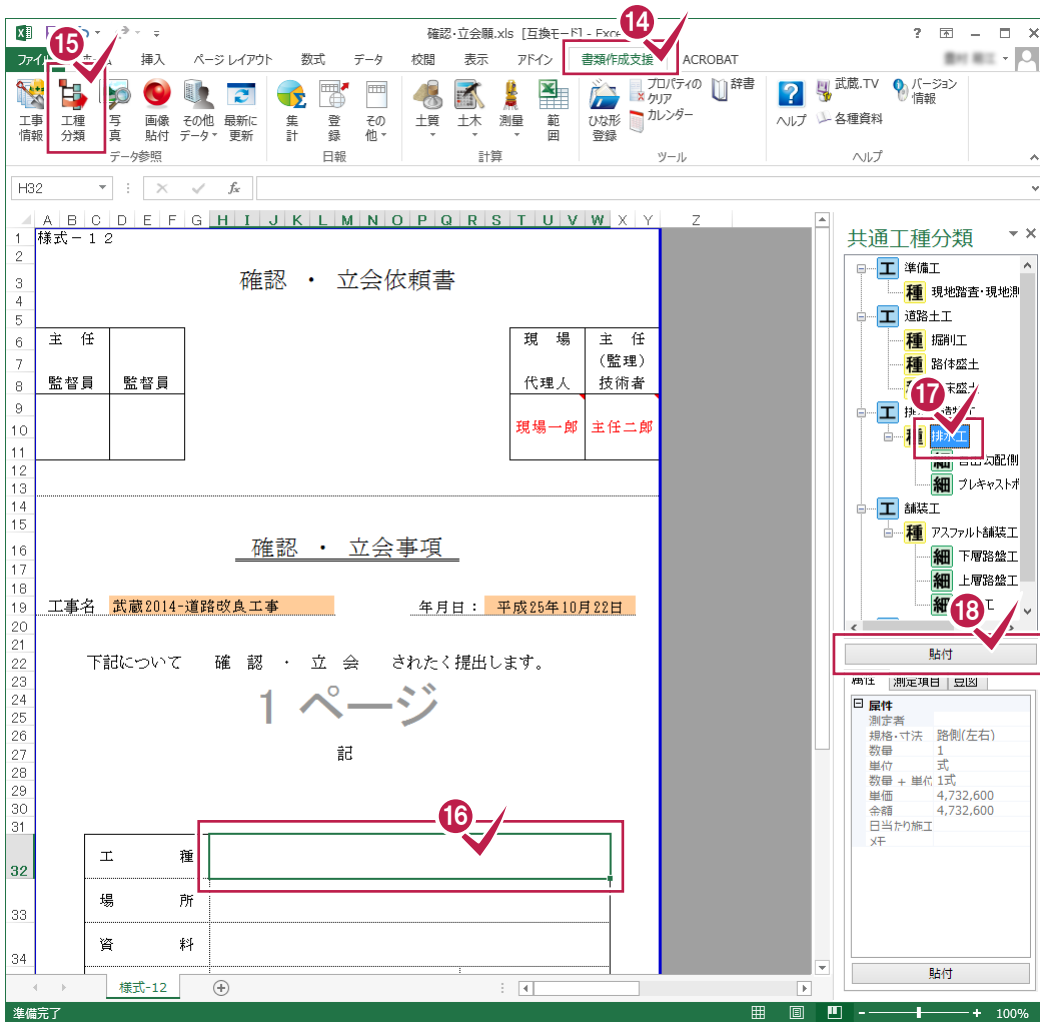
確認・立会願.xls [互換モード] - Excel

ファイル　挿入　ページ レイアウト　数式　データ　校閲　表示　アドイン　書類作成支援　ACROBAT

14
15

工事情報　工種分類　写真　画像貼付　その他データ　最新に更新
データ参照
集計　登録　その他
日報
土質　土木　測量　範囲
計算
ひな形登録　プロパティのクリア　カレンダー　辞書
ツール
ヘルプ　武蔵.TV　各種資料　バージョン情報
ヘルプ

H32

A B C D E F G H I J K L M N O P Q R S T U V W X Y Z

1 様式－１２
3 確認 ・ 立会依頼書

| 主　任<br>監督員 | 監督員 |
|---|---|
| | |

| 現　場<br>代理人 | 主　任<br>（監理）<br>技術者 |
|---|---|
| 現場一郎 | 主任二郎 |

16 確認 ・ 立会事項

19 工事名 武蔵2014-道路改良工事　年月日： 平成25年10月22日

22 下記について　確 認 ・ 立 会　されたく提出します。

1 ページ

27 記

16

| 工　　種 | |
|---|---|
| 場　　所 | |
| 資　　料 | |

様式-12

準備完了　100%

共通工種分類
工 準備工
種 現地踏査・現地測
工 道路土工
種 掘削工
種 路体盛土
種 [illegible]床盛土
17
工 排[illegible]
種 排水工
細 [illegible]側
細 プレキャストポ
工 舗装工
種 アスファルト舗装工
細 下層路盤工
細 上層路盤工
細 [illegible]工
18
貼付

属性　測定項目　図
属性
測定者
規格・寸法　路側(左右)
数量　1
単位　式
数量 + 単位　1式
単価　4,732,600
金額　4,732,600
日当たり施工
メモ

貼付